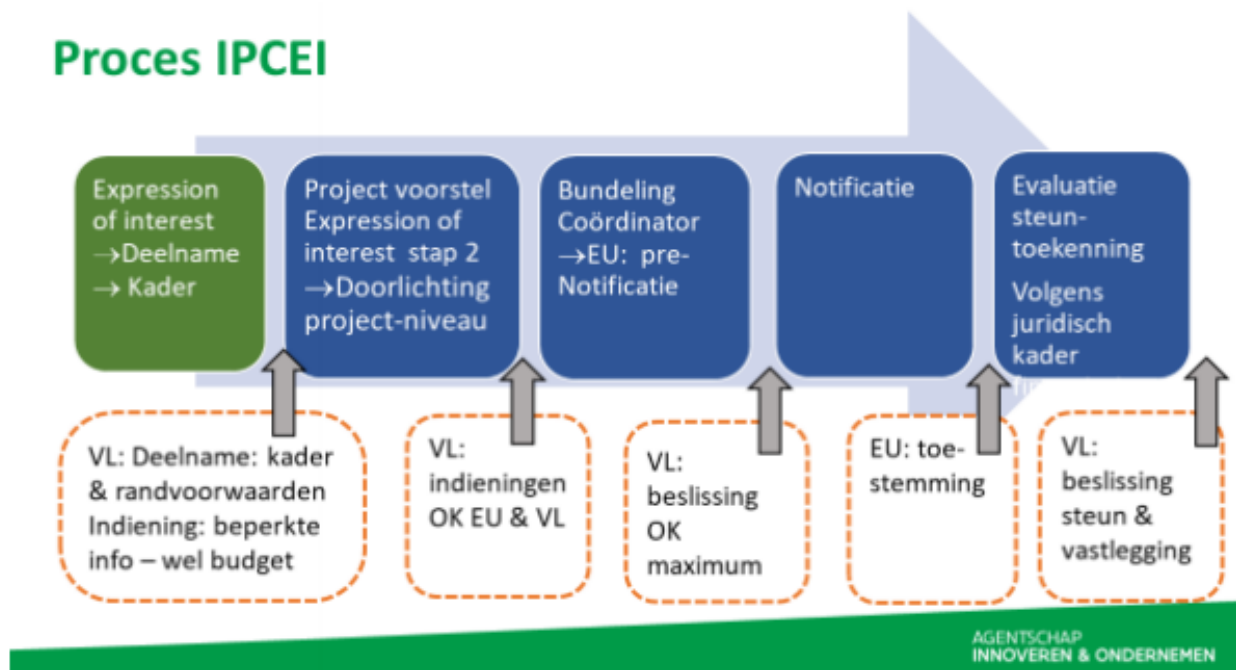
Proces IPCEI

Expression of interest
→Deelname
→ Kader

Project voorstel Expression of interest stap 2
→Doorlichting project-niveau

Bundeling Coördinator
→EU: pre-Notificatie

Notificatie

Evaluatie steun-toekenning
Volgens juridisch kader

VL: Deelname: kader & randvoorwaarden
Indiening: beperkte info – wel budget

VL: indieningen OK EU & VL

VL: beslissing OK maximum

EU: toe-stemming

VL: beslissing steun & vastlegging

AGENTSCHAP
INNOVEREN & ONDERNEMEN